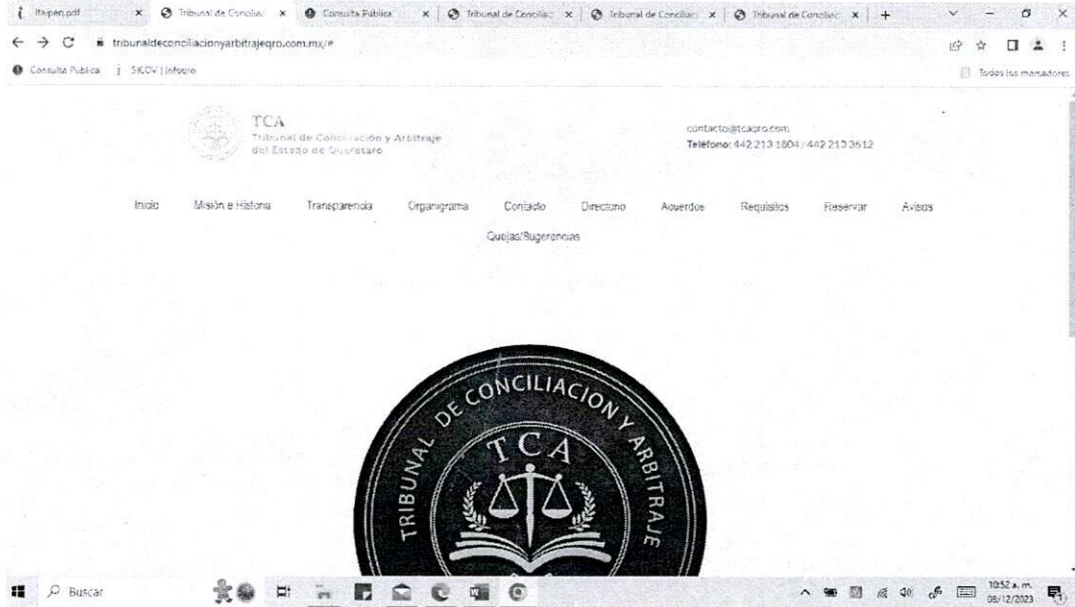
ltaipeq.pdf × Tribunal de Conciliac × Consulta Pública × Tribunal de Conciliac × Tribunal de Conciliac × Tribunal de Conciliac × +

tribunaldeconciliacionyarbitrajeqro.com.mx/#

Consulta Publica | SICOV | Infoqro

Todos los marcadores

TCA
Tribunal de Conciliación y Arbitraje del Estado de Querétaro

contacto@tcaqro.com
Teléfono: 442 213 1804 / 442 213 3612

Inicio Misión e Historia Transparencia Organigrama Contacto Directorio Acuerdos Requisitos Reservar Avisos Quejas/Sugerencias

TRIBUNAL DE CONCILIACION Y ARBITRAJE
TCA

Buscar

10:52 a. m. 08/12/2023